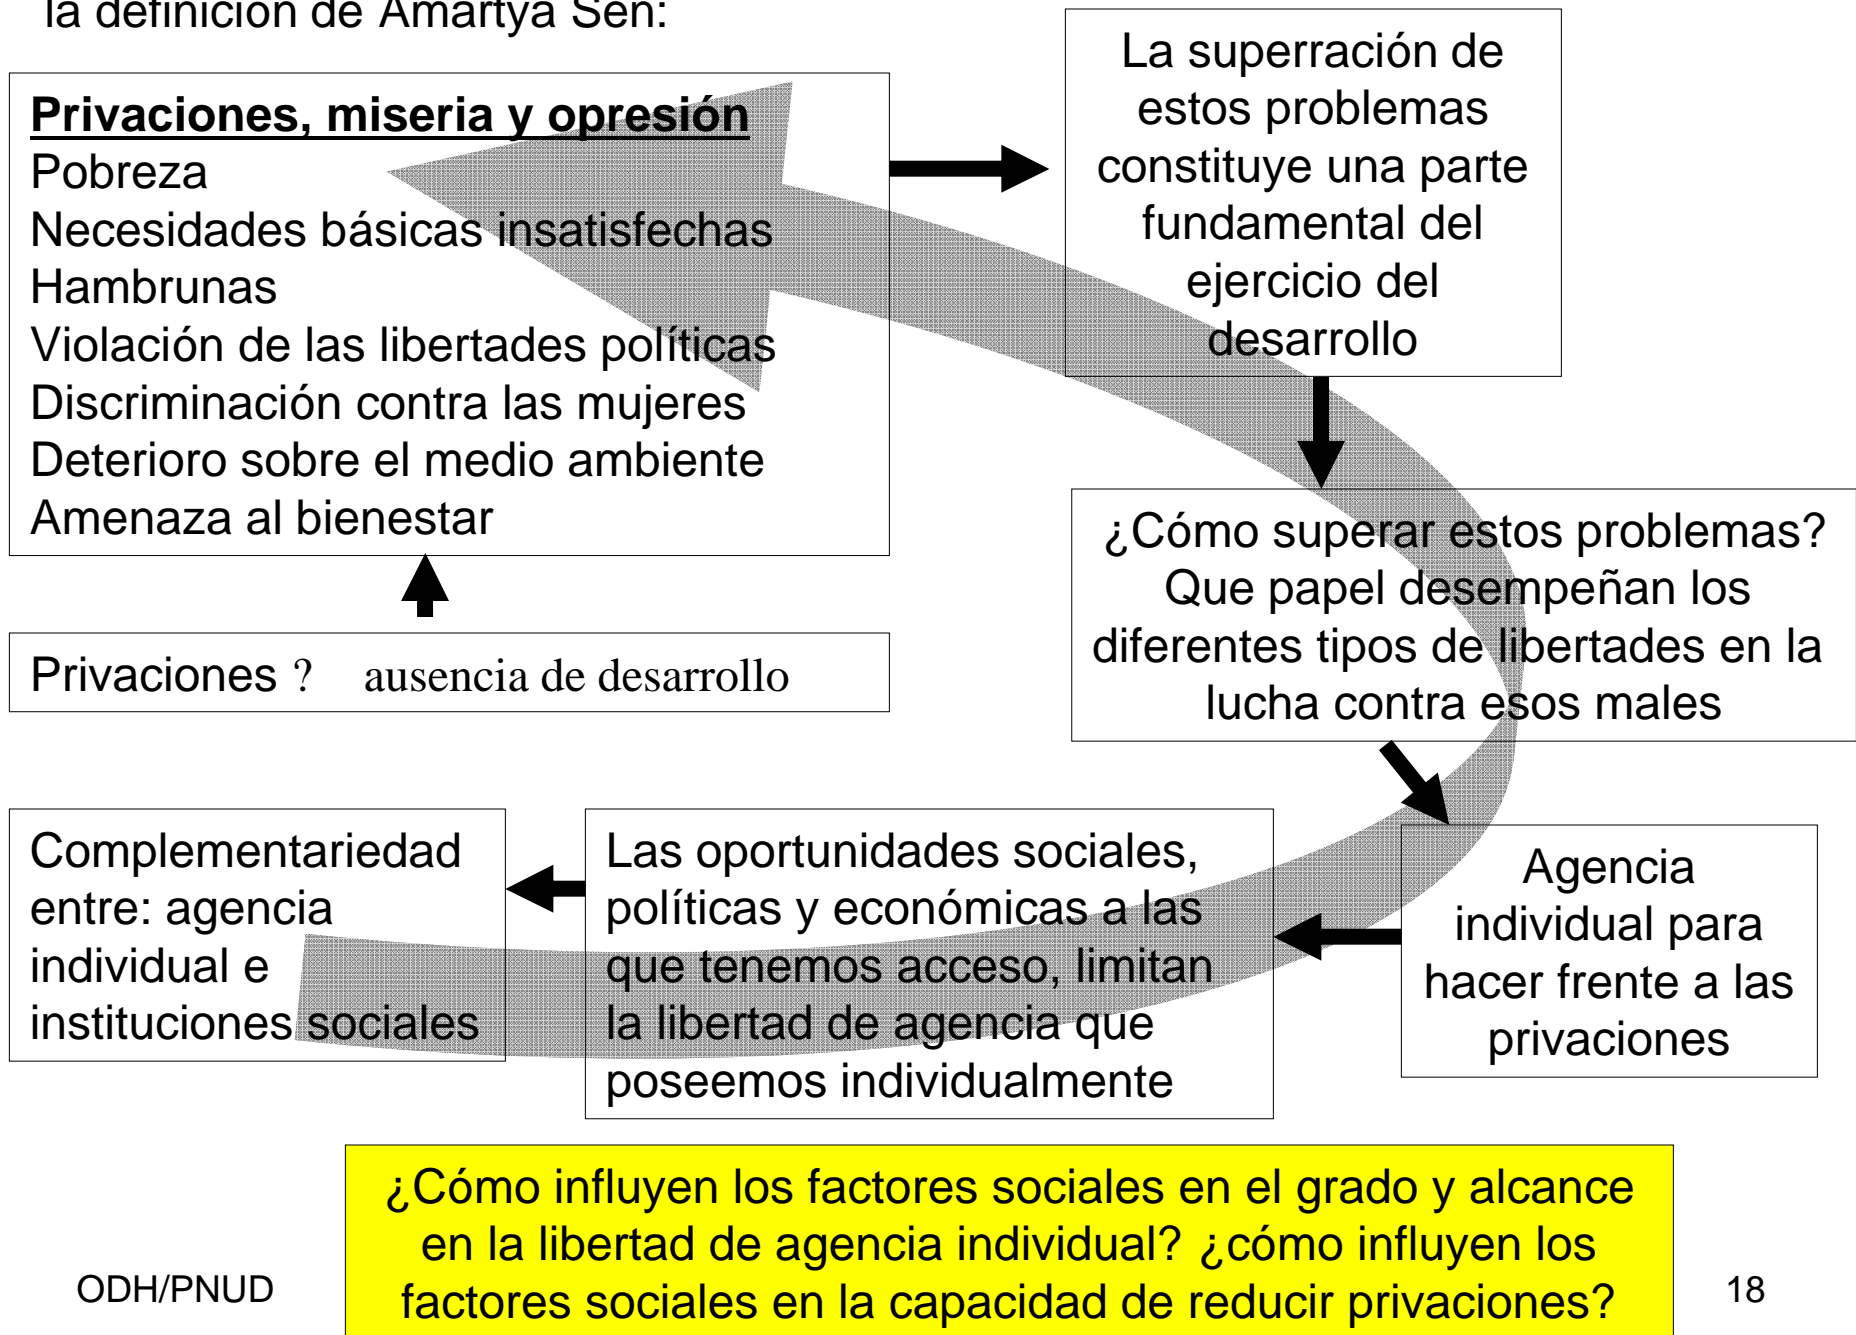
la definición de Amartya Sen:

Privaciones, miseria y opresión
Pobreza
Necesidades básicas insatisfechas
Hambrunas
Violación de las libertades políticas
Discriminación contra las mujeres
Deterioro sobre el medio ambiente
Amenaza al bienestar

La superración de estos problemas constituye una parte fundamental del ejercicio del desarrollo

Privaciones ? ausencia de desarrollo

¿Cómo superar estos problemas? Que papel desempeñan los diferentes tipos de libertades en la lucha contra esos males

Complementariedad entre: agencia individual e instituciones sociales

Las oportunidades sociales, políticas y económicas a las que tenemos acceso, limitan la libertad de agencia que poseemos individualmente

Agencia individual para hacer frente a las privaciones

¿Cómo influyen los factores sociales en el grado y alcance en la libertad de agencia individual? ¿cómo influyen los factores sociales en la capacidad de reducir privaciones?

ODH/PNUD

18